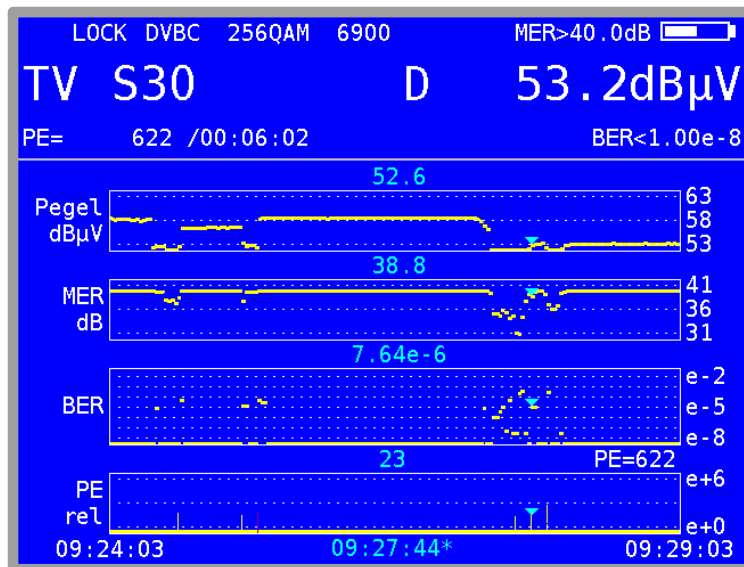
LOCK DVBC 256QAM 6900 MER>40.0dB

TV S30 D 53.2dBµV

PE= 622 /00:06:02 BER<1.00e-8

52.6

Pegel dBµV

63
58
53

38.8

MER dB

41
36
31

7.64e-6

BER

e-2
e-5
e-8

23 PE=622

PE rel

e+6
e+0

09:24:03 09:27:44* 09:29:03